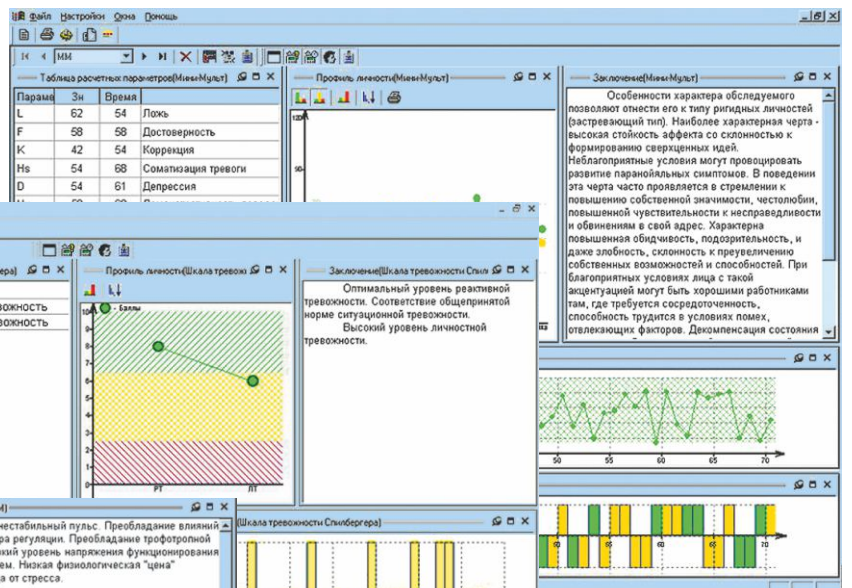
Файл Настройки Окна Помощь

MM

Таблица расчетных параметров(Мини-Мульт)

| Параме | Зн | Время | |
|---|---|---|---|
| L | 62 | 54 | Ложь |
| F | 58 | 58 | Достоверность |
| K | 42 | 54 | Коррекция |
| Hs | 54 | 68 | Соматизация тревоги |
| D | 54 | 61 | Депрессия |

Профиль личности(Мини-Мульт)

120

50

Заключение(Мини-Мульт)

Особенности характера обследуемого позволяют отнести его к типу ригидных личностей (застревающий типа). Наиболее характерная черта - высокая стойкость аффекта со склонностью к формированию сверхценных идей. Неблагоприятные условия могут провоцировать развитие паранойяльных симптомов. В поведении эта черта проявляется в стремлении к повышению собственной значимости, честолюбии, повышенной чувствительности к несправедливости и обвинениям в свой адрес. Характерна повышенная обидчивость, подозрительность, и даже злобность, склонность к преувеличению собственных возможностей и способностей. При благоприятных условиях лица с такой акцентуацией могут быть хорошими работниками там, где требуется сосредоточенность, способность трудиться в условиях помех, отвлекающих факторов. Декомпенсация состояния

ерга)

вожность

вожность

Профиль личности(Шкала тревож

- Баллы

10

9

8

7

6

5

4

3

2

1

0

РТ

ЛТ

Заключение(Шкала тревожности Спил

Оптимальный уровень реактивной тревожности. Соответствие общепринятой норме ситуационной тревожности.

Высокий уровень личностной тревожности.

50

55

60

65

70

60

65

70

м4)

нестабильный пульс. Преобладание влияний ра регуляции. Преобладание трофотропной кий уровень напряжения функционирования ем. Низкая физиологическая "цена" а от стресса.

(Шкала тревожности Спилбергера)